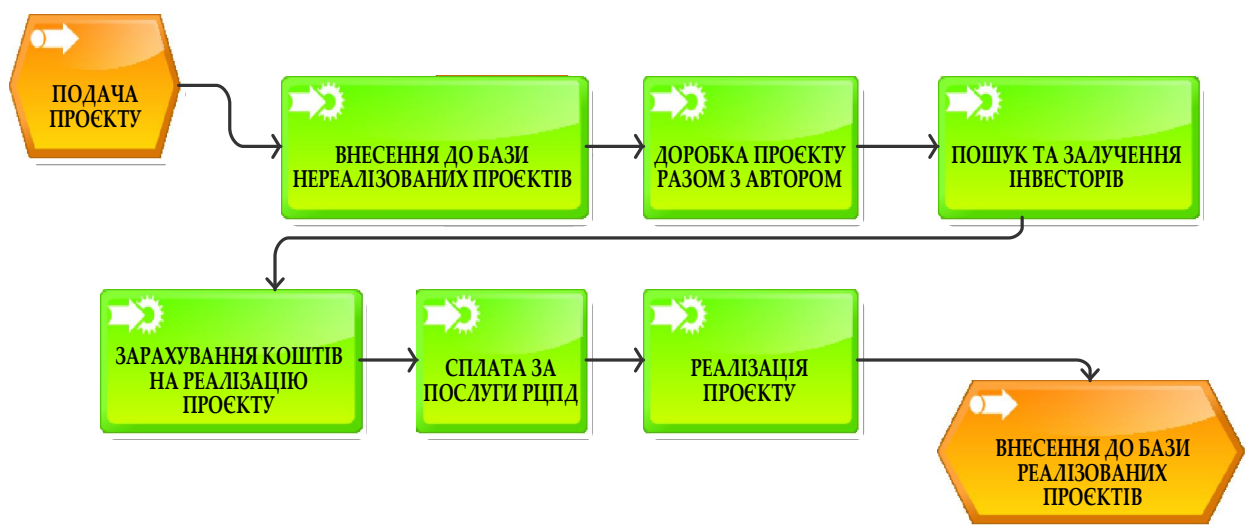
ПОДАЧА ПРОЄКТУ

ВНЕСЕННЯ ДО БАЗИ НЕРЕАЛІЗОВАНИХ ПРОЄКТІВ

ДОРОБКА ПРОЄКТУ РАЗОМ З АВТОРОМ

ПОШУК ТА ЗАЛУЧЕННЯ ІНВЕСТОРІВ

ЗАРАХУВАННЯ КОШТІВ НА РЕАЛІЗАЦІЮ ПРОЄКТУ

СПЛАТА ЗА ПОСЛУГИ РЦПД

РЕАЛІЗАЦІЯ ПРОЄКТУ

ВНЕСЕННЯ ДО БАЗИ РЕАЛІЗОВАНИХ ПРОЄКТІВ